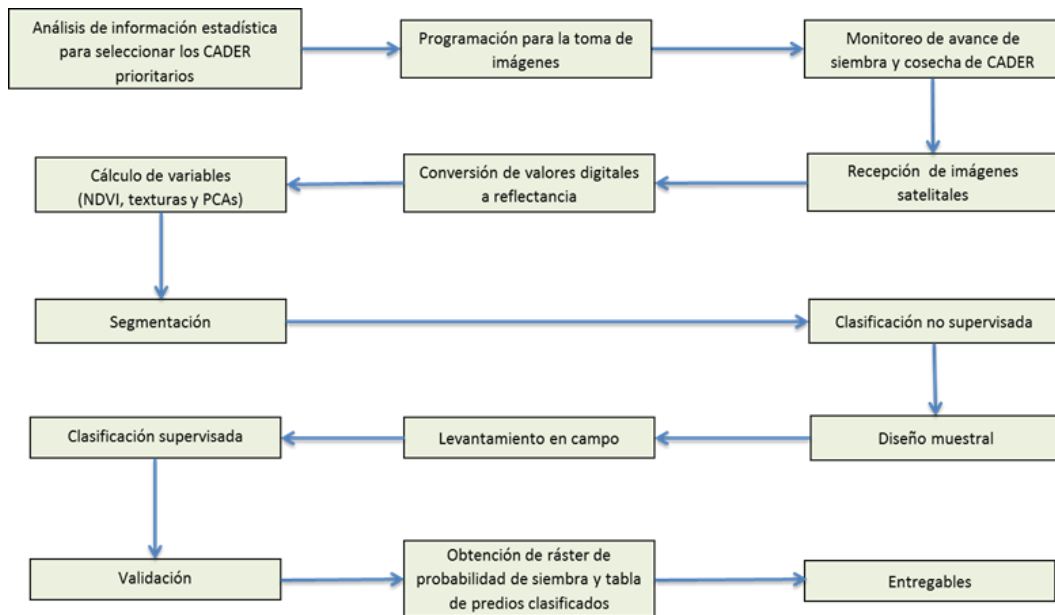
Análisis de información estadística para seleccionar los CADER prioritarios

Programación para la toma de imágenes

Monitoreo de avance de siembra y cosecha de CADER

Recepción de imágenes satelitales

Conversión de valores digitales a reflectancia

Cálculo de variables (NDVI, texturas y PCAs)

Segmentación

Clasificación no supervisada

Diseño muestral

Levantamiento en campo

Clasificación supervisada

Validación

Obtención de ráster de probabilidad de siembra y tabla de predios clasificados

Entregables